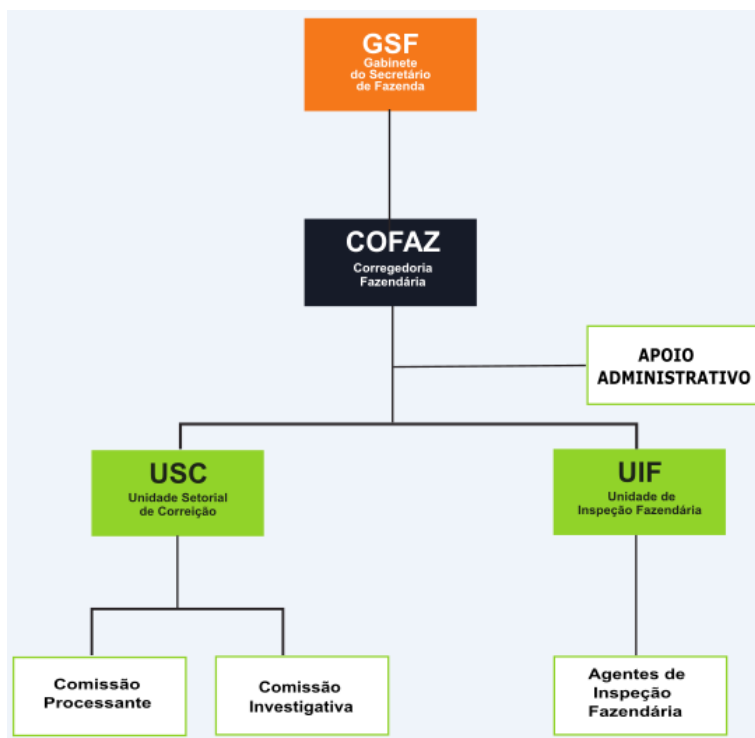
GSF
Gabinete do Secretário de Fazenda

COFAZ
Corregedoria Fazendária

APOIO ADMINISTRATIVO

USC
Unidade Setorial de Correição

UIF
Unidade de Inspeção Fazendária

Comissão Processante

Comissão Investigativa

Agentes de Inspeção Fazendária